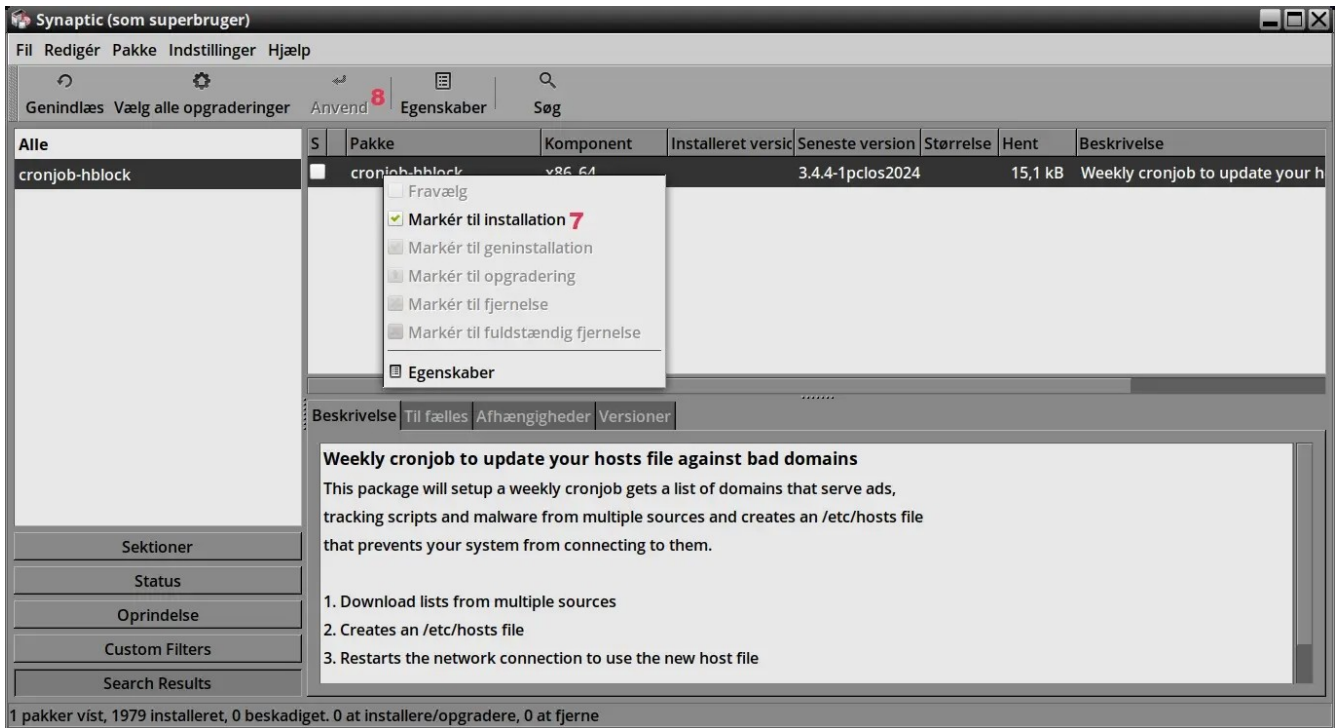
Synaptic (som superbruger)

Fil Redigér Pakke Indstillinger Hjælp

Genindlæs Vælg alle opgraderinger Anvend 8 Egenskaber Søg

Alle

cronjob-hblock

| S | Pakke | Komponent | Installeret versic | Seneste version | Størrelse | Hent | Beskrivelse |
|---|---|---|---|---|---|---|---|
| | cronjob-hblock | x86_64 | | 3.4.4-1pclos2024 | | 15,1 kB | Weekly cronjob to update your h |

Fravælg
Markér til installation 7
Markér til geninstallation
Markér til opgradering
Markér til fjernelse
Markér til fuldstændig fjernelse
Egenskaber

Beskrivelse Til fælles Afhængigheder Versioner

Weekly cronjob to update your hosts file against bad domains

This package will setup a weekly cronjob gets a list of domains that serve ads, tracking scripts and malware from multiple sources and creates an /etc/hosts file that prevents your system from connecting to them.

1. Download lists from multiple sources
2. Creates an /etc/hosts file
3. Restarts the network connection to use the new host file

Sektioner
Status
Oprindelse
Custom Filters
Search Results

1 pakker vist, 1979 installeret, 0 beskadiget. 0 at installere/opgradere, 0 at fjerne